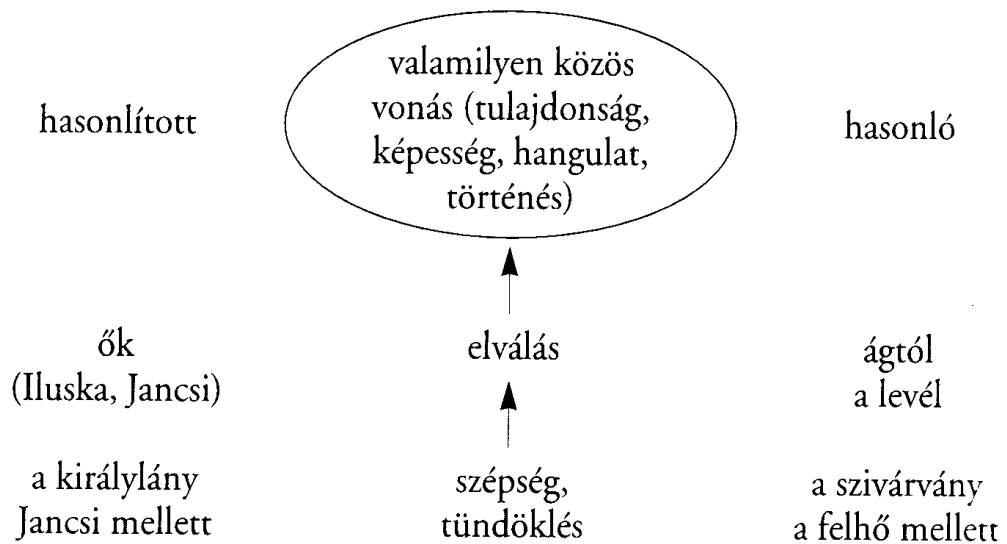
hasonlított

valamilyen közös vonás (tulajdonság, képesség, hangulat, történés)

hasonló

ők (Iluska, Jancsi)

elválás

ágtól a levél

a királylány Jancsi mellett

szépség, tündöklés

a szivárvány a felhő mellett